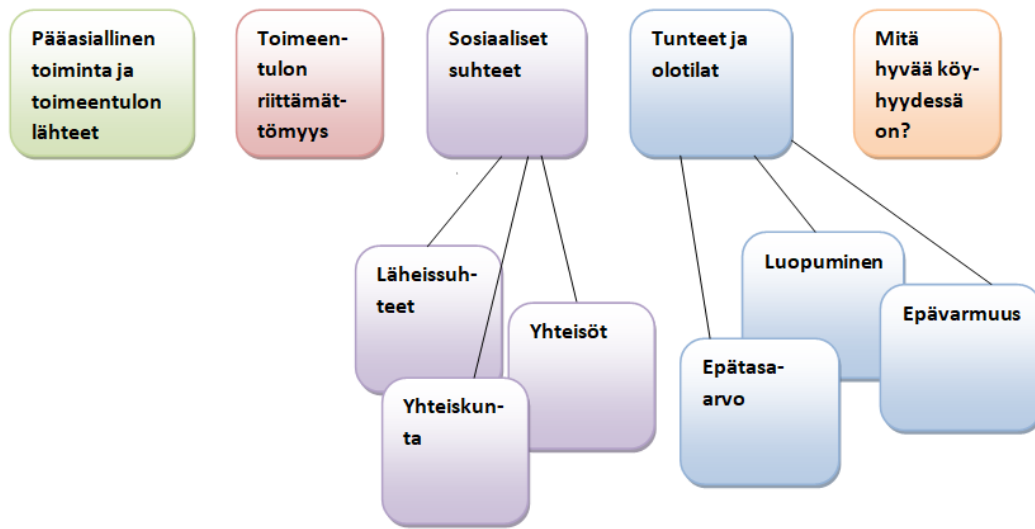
Pääasiallinen toiminta ja toimeentulon lähteet

Toimeentulon riittämättömyys

Sosiaaliset suhteet

Tunteet ja olotilat

Mitä hyvää köyhyydessä on?

Läheissuhteet

Yhteisöt

Yhteiskunta

Luopuminen

Epävarmuus

Epätasaarvo